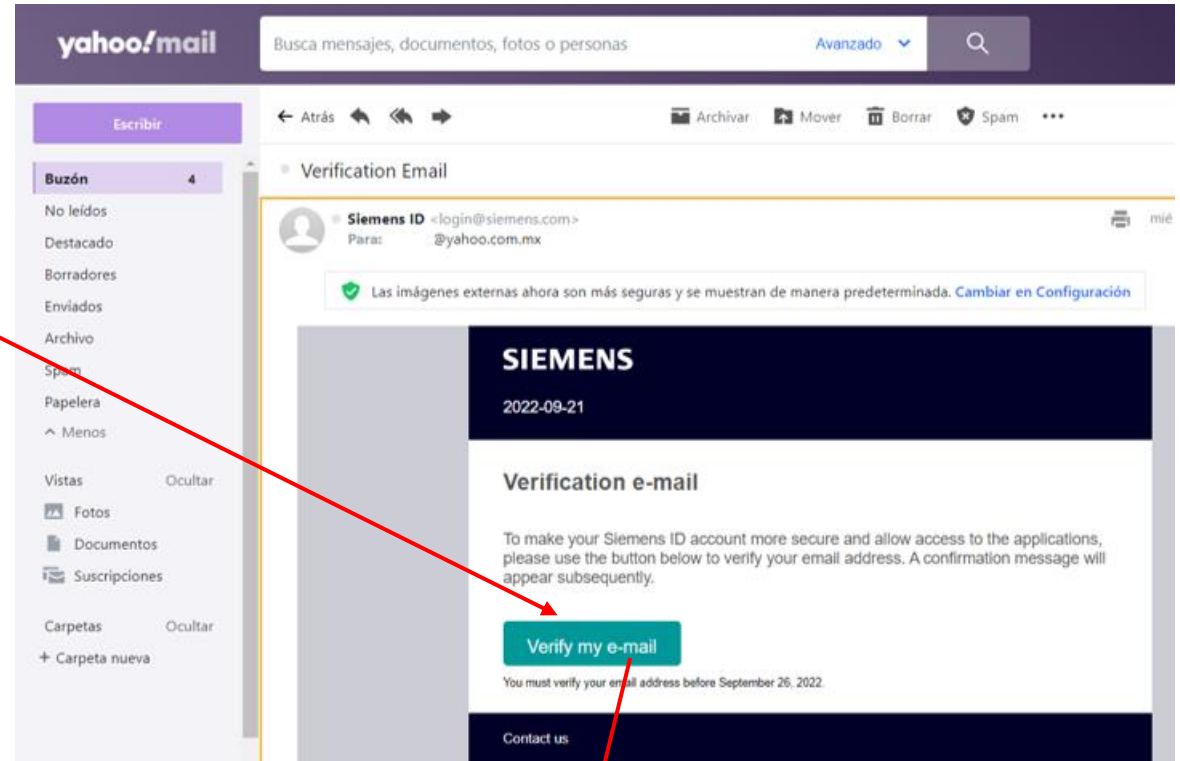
yahoo!mail

Busca mensajes, documentos, fotos o personas

Avanzado

Escribir

Buzón 4

No leídos

Destacado

Borradores

Enviados

Archivo

Spam

Papelera

^ Menos

Vistas Ocultar

Fotos

Documentos

Suscripciones

Carpetas Ocultar

+ Carpeta nueva

← Atrás

Archivar Mover Borrar Spam •••

Verification Email

Siemens ID <login@siemens.com>

Para: @yahoo.com.mx

mié

Las imágenes externas ahora son más seguras y se muestran de manera predeterminada. Cambiar en Configuración

SIEMENS

2022-09-21

Verification e-mail

To make your Siemens ID account more secure and allow access to the applications, please use the button below to verify your email address. A confirmation message will appear subsequently.

Verify my e-mail

You must verify your email address before September 26, 2022.

Contact us